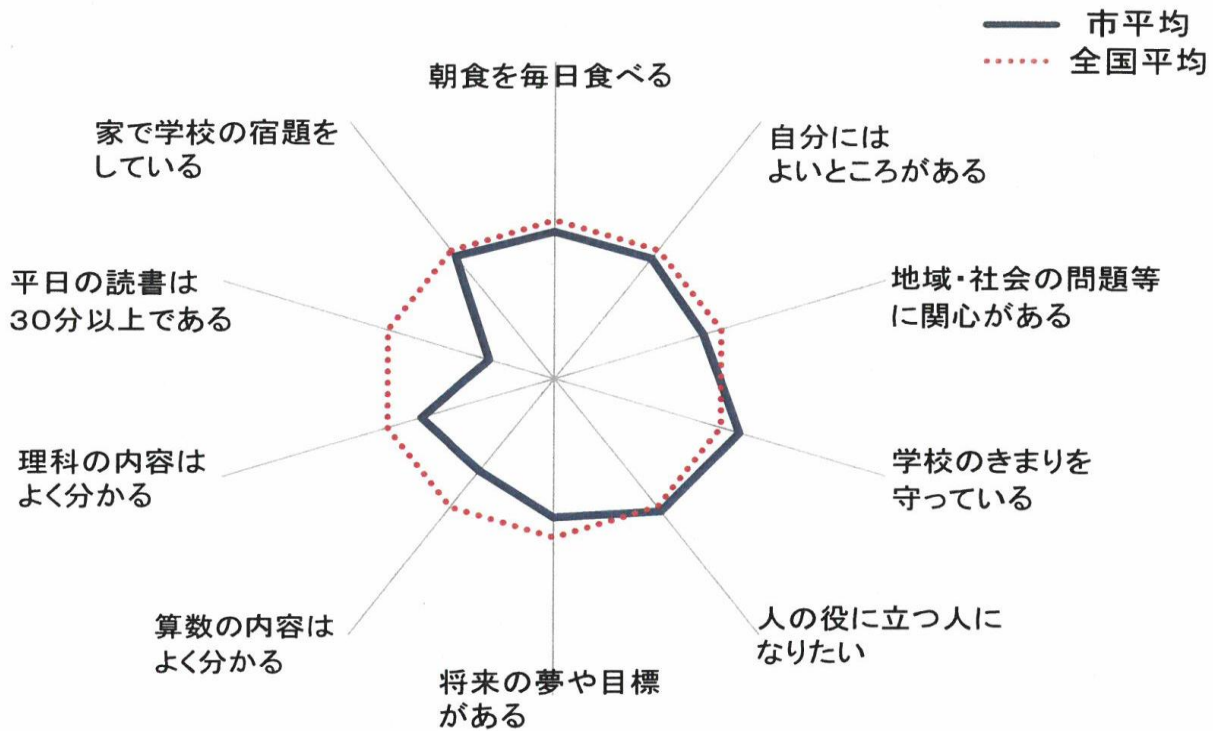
市平均
全国平均

朝食を毎日食べる

自分には
よいところがある

地域・社会の問題等
に関心がある

学校のきまりを
守っている

人の役に立つ人に
なりたい

将来の夢や目標
がある

算数の内容は
よく分かる

理科の内容は
よく分かる

平日の読書は
30分以上である

家で学校の宿題を
している